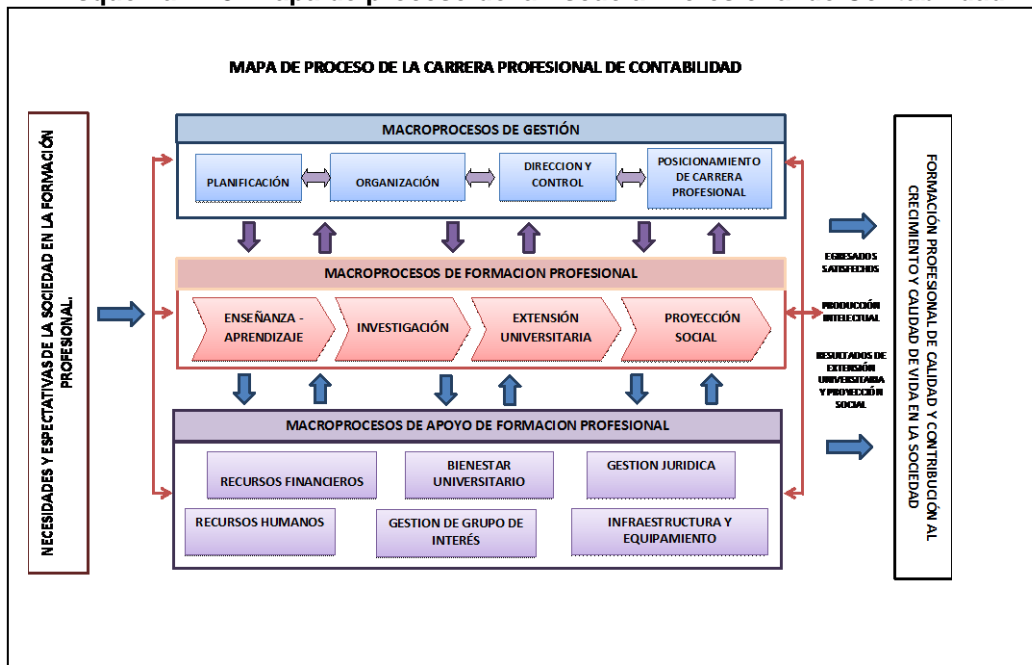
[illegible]

MAPA DE PROCESO DE LA CARRERA PROFESIONAL DE CONTABILIDAD

NECESIDADES Y ESPECTATIVAS DE LA SOCIEDAD EN LA FORMACIÓN PROFESIONAL.

MACROPROCESOS DE GESTIÓN

PLANIFICACIÓN

ORGANIZACIÓN

DIRECCION Y CONTROL

Posicionamiento de Carrera Profesional

MACROPROCESOS DE FORMACION PROFESIONAL

ENSEÑANZA - APRENDIZAJE

INVESTIGACIÓN

EXTENSIÓN UNIVERSITARIA

PROYECCIÓN SOCIAL

MACROPROCESOS DE APOYO DE FORMACION PROFESIONAL

RECURSOS FINANCIEROS

BIENESTAR UNIVERSITARIO

GESTION JURIDICA

RECURSOS HUMANOS

GESTION DE GRUPO DE INTERÉS

INFRAESTRUCTURA Y EQUIPAMIENTO

EGRESADOS SATISFECHOS

PRODUCCIÓN INTELECTUAL

RESULTADOS DE EXTENSIÓN UNIVERSITARIA Y PROYECCIÓN SOCIAL

FORMACIÓN PROFESIONAL DE CALIDAD Y CONTRIBUCIÓN AL CRECIMIENTO Y CALIDAD DE VIDA EN LA SOCIEDAD